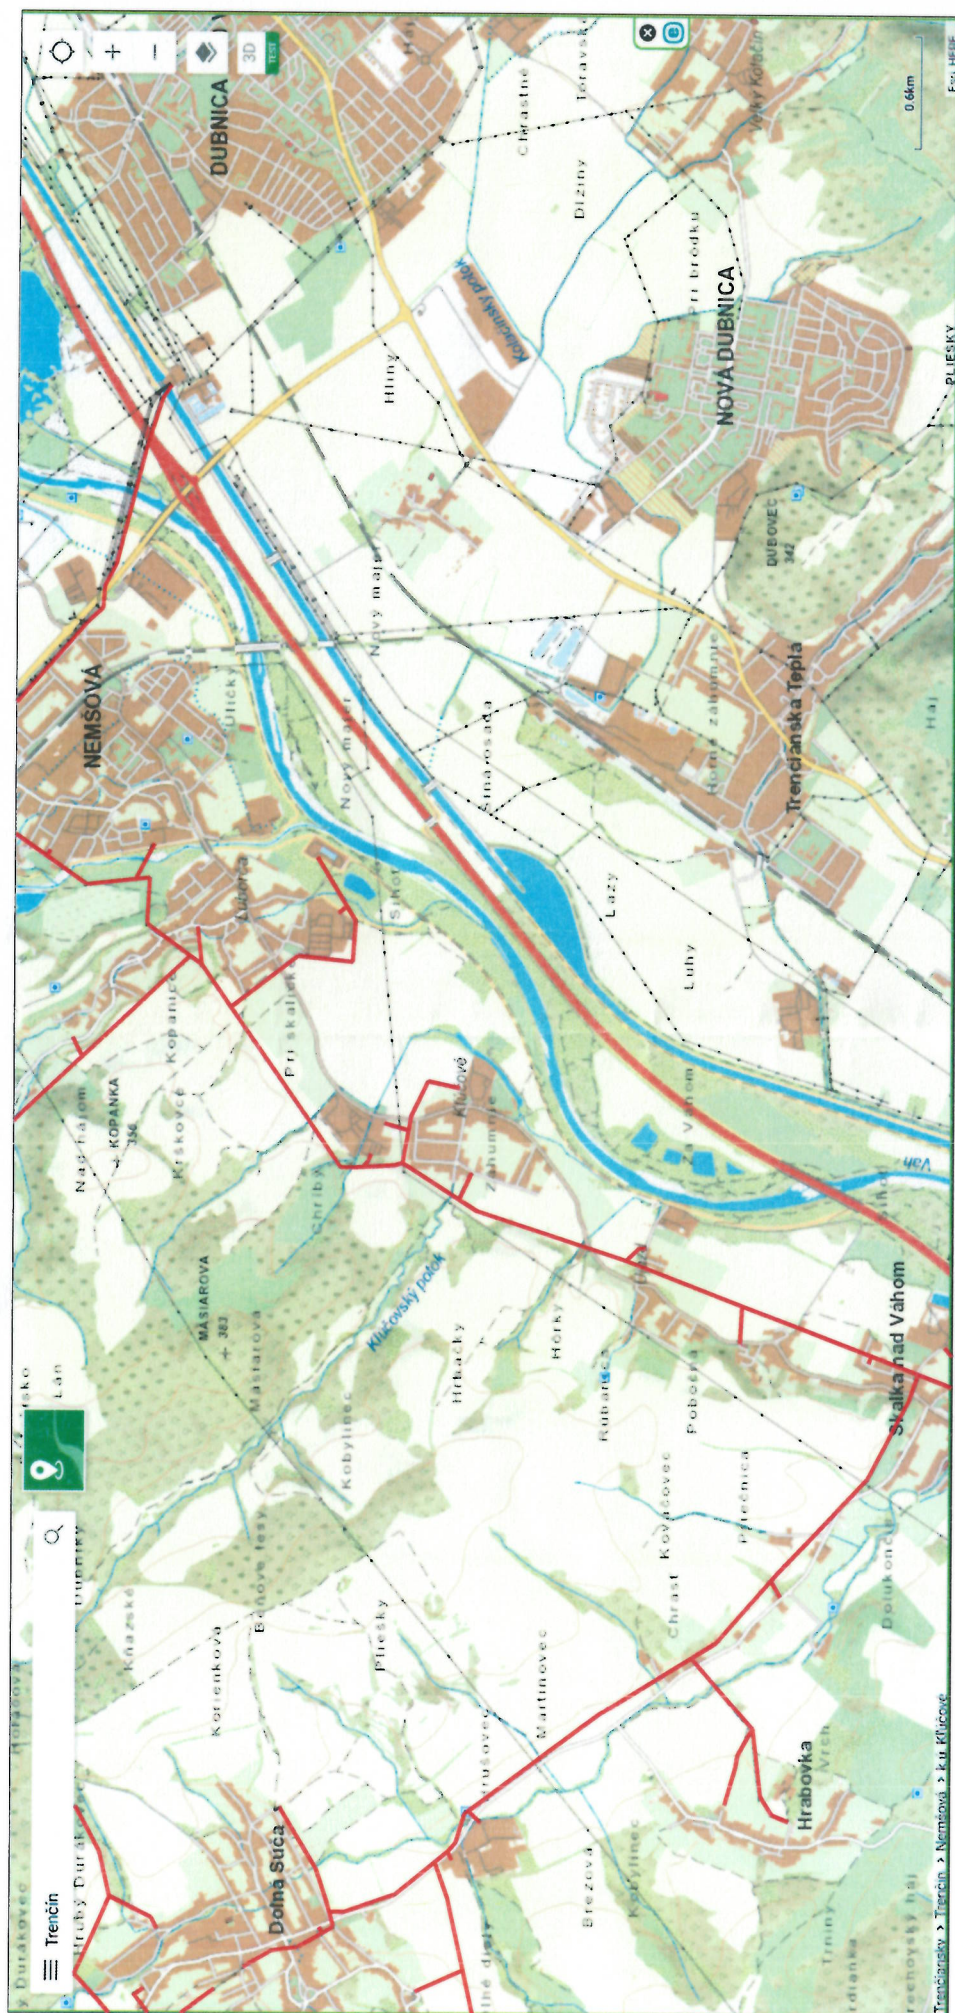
DUBNICA
NOVÁ DUBNICA
NEMŠOVÁ
Trenčianska Teplá
Skalka nad Váhom
Dolná Súča
Hrabovka
Klúčové
Ľuborča
KOPANKA
356
MÁSIAROVÁ
383
DUBOVEC
342
Kľúčovský potok
Kolačinský potok
Váh
Hliny
Nový majer
Nový majer
Sihoť
Lazy
Luhy
Za Váhom
Zahumnie
Horné záhumnie
Pri bredku
Diziny
Chrastné
Ulička
Pri skalke
Kopanice
Kiskovce
Nad hájom
Chríby
Máslarová
Kobylinec
Hrkačky
Hôrky
Rubanica
Poborie
Chrast
Kovačovec
Pilečnica
Dolukonce
Bôňové lesy
Korienkova
Pliesky
Martinovec
Brezová
Kobylinec
Trniny
Hruby Durakovec
Durákovec
Kňazské
PLIESKY
Háj
Háj
Veľký Kolačín
Trenčín
0,6km
TEST
3D
Trenčiansky > Trenčín > Nemšová > k.u. Klúčové
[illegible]
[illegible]